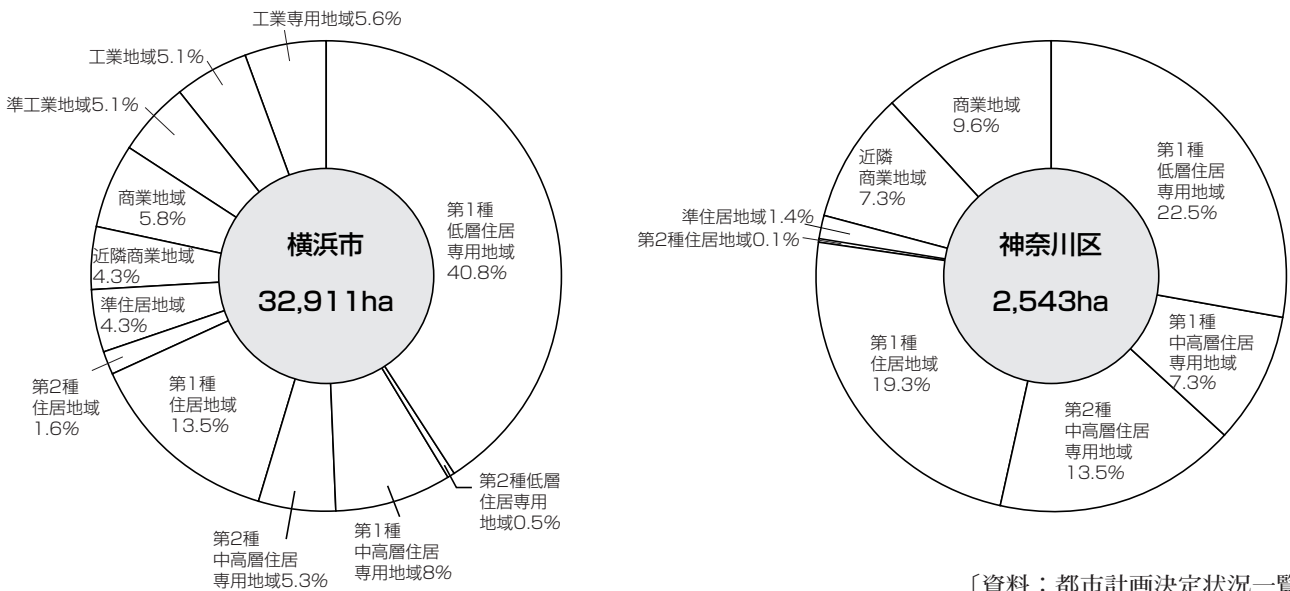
工業専用地域5.6%
工業地域5.1%
準工業地域5.1%
商業地域
5.8%
近隣商業地域
4.3%
準住居地域
4.3%
第2種
住居地域
1.6%
第1種
住居地域
13.5%
第2種
中高層住居
専用地域5.3%
第1種
中高層住居
専用地域8%
第2種低層
住居専用
地域0.5%
第1種
低層住居
専用地域
40.8%

横浜市
32,911ha

商業地域
9.6%
近隣
商業地域
7.3%
準住居地域1.4%
第2種住居地域0.1%
第1種
住居地域
19.3%
第2種
中高層住居
専用地域
13.5%
第1種
中高層住居
専用地域
7.3%
第1種
低層住居
専用地域
22.5%

神奈川区
2,543ha

〔資料：都市計画決定状況一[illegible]